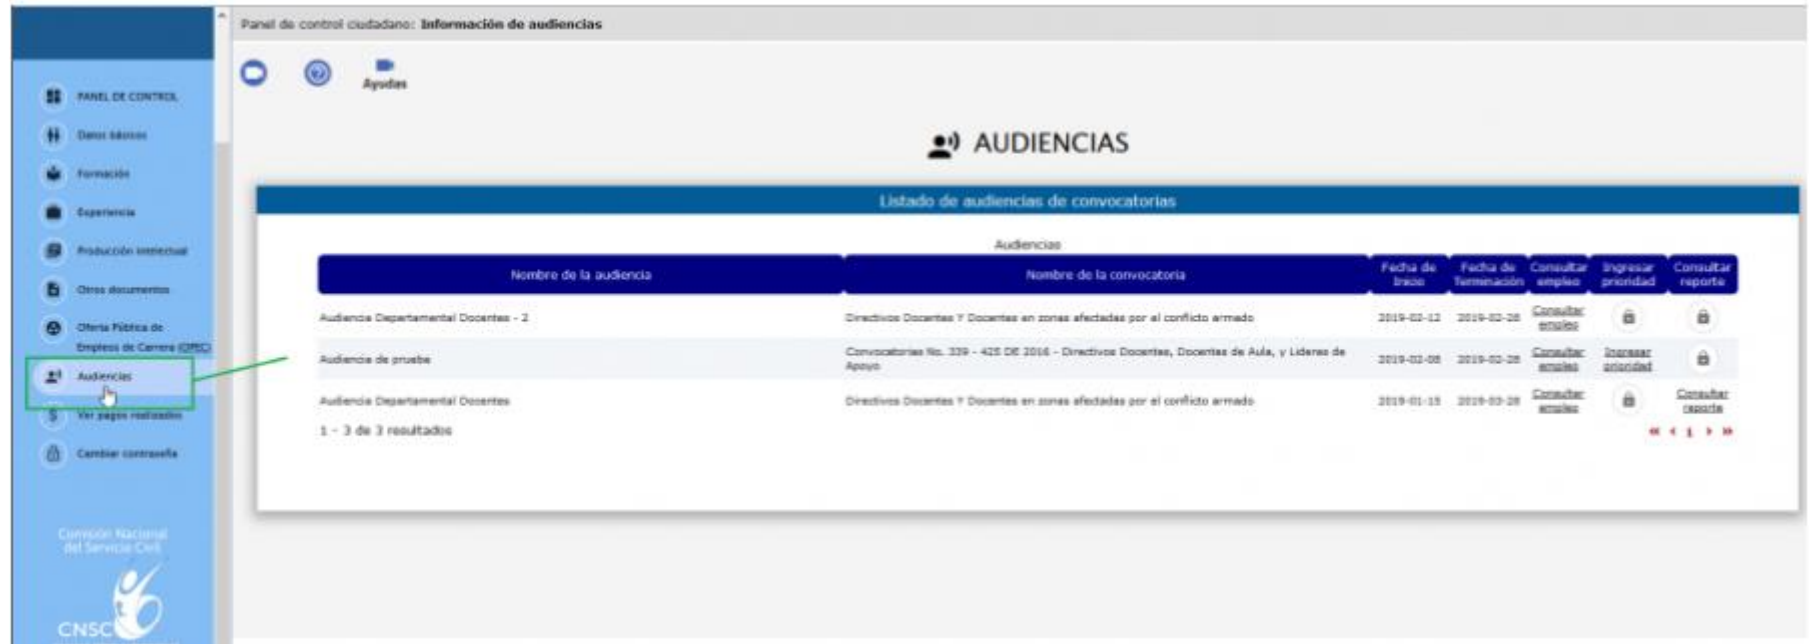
PANEL DE CONTROL
Datos básicos
Formación
Experiencia
Producción intelectual
Otros documentos
Oferta Pública de Empleos de Carrera (OPEC)
Audiencias
Ver pagos realizados
Cambiar contraseña

Comisión Nacional del Servicio Civil
CNSC

Panel de control ciudadano: Información de audiencias

Ayudas

AUDIENCIAS

Listado de audiencias de convocatorias

Audiencias

| Nombre de la audiencia | Nombre de la convocatoria | Fecha de Inicio | Fecha de Terminación | Consultar empleo | Ingresar prioridad | Consultar reporte |
|---|---|---|---|---|---|---|
| Audiencia Departamental Docentes - 2 | Directivos Docentes Y Docentes en zonas afectadas por el conflicto armado | 2019-02-12 | 2019-02-28 | Consultar empleo | | |
| Audiencia de prueba | Convocatorias No. 339 - 425 DE 2016 - Directivos Docentes, Docentes de Aula, y Lideres de Apoyo | 2019-02-08 | 2019-02-28 | Consultar empleo | Ingresar prioridad | |
| Audiencia Departamental Docentes | Directivos Docentes Y Docentes en zonas afectadas por el conflicto armado | 2019-01-15 | 2019-03-28 | Consultar empleo | | Consultar reporte |

1 - 3 de 3 resultados

« ‹ 1 › »